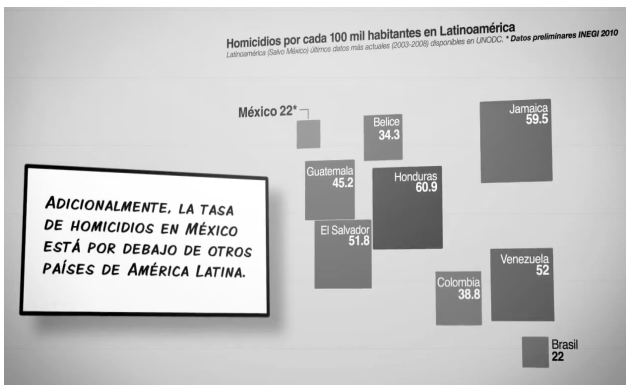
Homicidios por cada 100 mil habitantes en Latinoamérica
Latinoamérica (Salvo México) últimos datos más actuales (2003-2008) disponibles en UNODC. * Datos preliminares INEGI 2010

México 22*

Belice 34.3

Jamaica 59.5

Guatemala 45.2

Honduras 60.9

El Salvador 51.8

Venezuela 52

Colombia 38.8

Brasil 22

Adicionalmente, la tasa de homicidios en México está por debajo de otros países de América Latina.